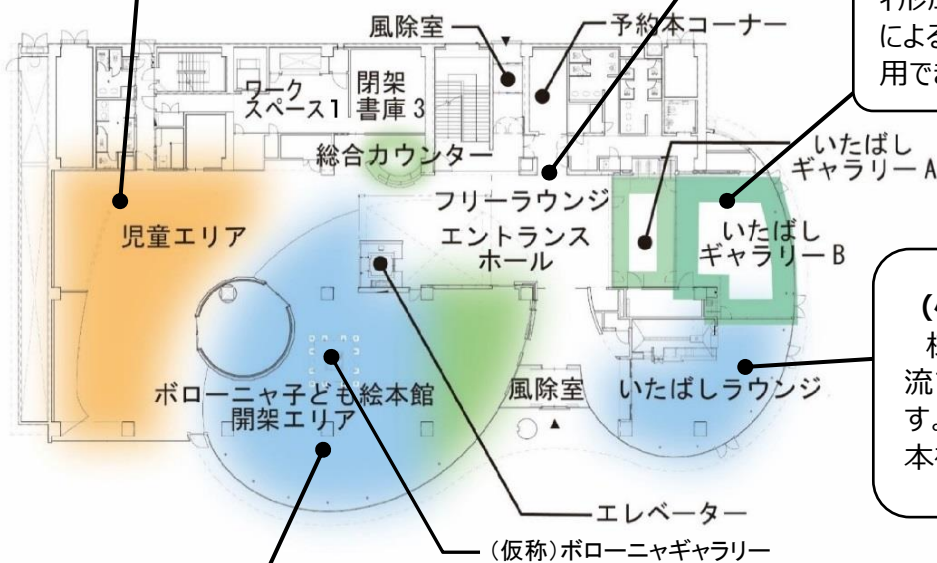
風除室
予約本コーナー
ワークスペース1
閉架書庫3
総合カウンター
いたばしギャラリーA
フリーラウンジ
児童エリア
エントランスホール
いたばしギャラリーB
ボローニャ子ども絵本館開架エリア
風除室
いたばしラウンジ
エレベーター
（仮称）ボローニャギャラリー
イルカ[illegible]
による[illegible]
用で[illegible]
(4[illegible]
板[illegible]
流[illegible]
す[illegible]
本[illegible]